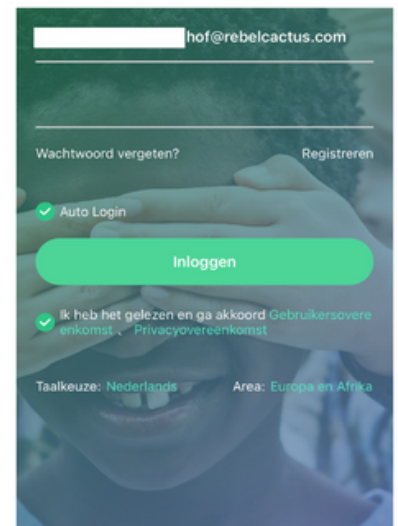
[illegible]hof@rebelcactus.com

Wachtwoord vergeten?

Registreren

Auto Login

Inloggen

Ik heb het gelezen en ga akkoord Gebruikersovereenkomst 、 Privacyovereenkomst

Taalkeuze: Nederlands

Area: Europa en Afrika